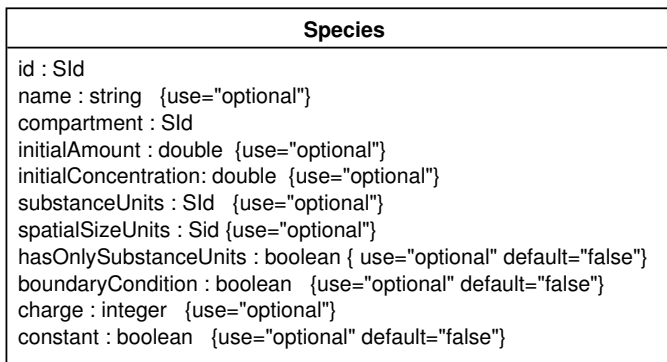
Species

id : SId
name : string {use="optional"}
compartment : SId
initialAmount : double {use="optional"}
initialConcentration: double {use="optional"}
substanceUnits : SId {use="optional"}
spatialSizeUnits : Sid {use="optional"}
hasOnlySubstanceUnits : boolean { use="optional" default="false"}
boundaryCondition : boolean {use="optional" default="false"}
charge : integer {use="optional"}
constant : boolean {use="optional" default="false"}